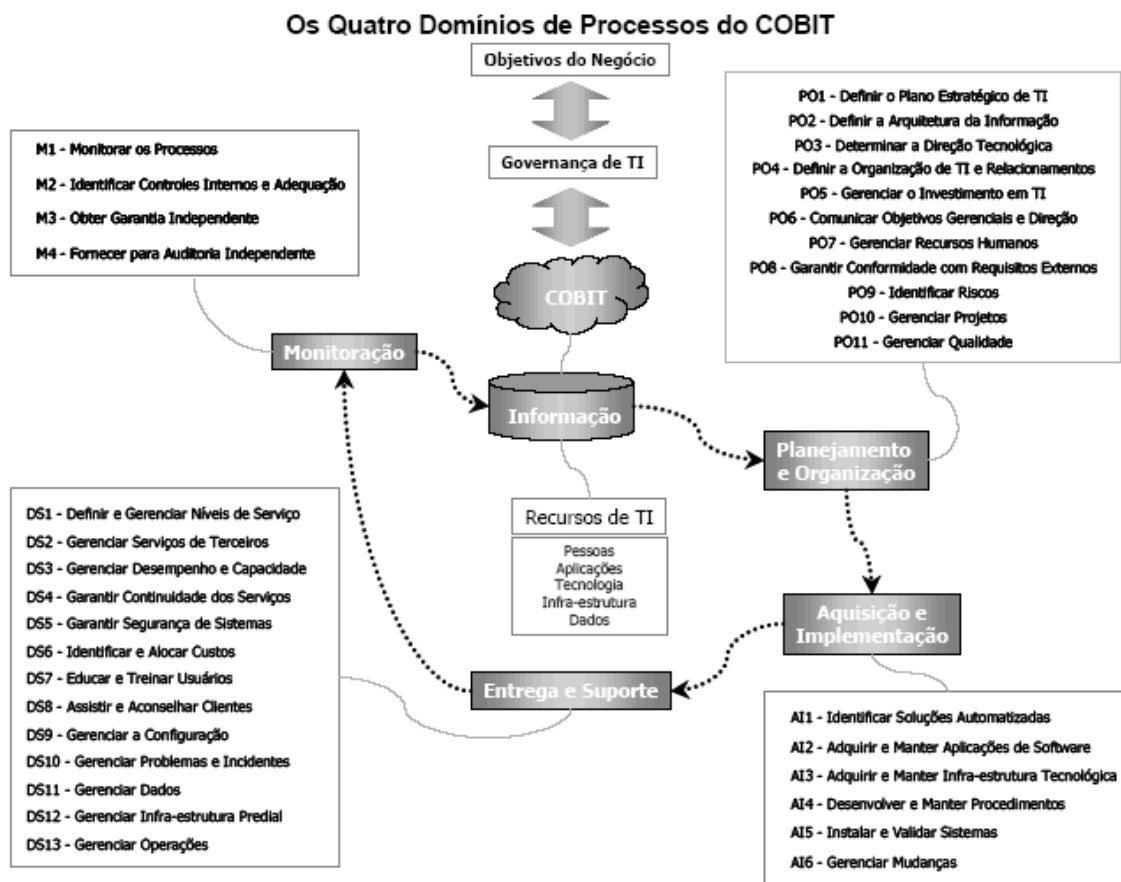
Os Quatro Domínios de Processos do COBIT

Objetivos do Negócio

Governança de TI

COBIT

M1 - Monitorar os Processos
M2 - Identificar Controles Internos e Adequação
M3 - Obter Garantia Independente
M4 - Fornecer para Auditoria Independente

PO1 - Definir o Plano Estratégico de TI
PO2 - Definir a Arquitetura da Informação
PO3 - Determinar a Direção Tecnológica
PO4 - Definir a Organização de TI e Relacionamentos
PO5 - Gerenciar o Investimento em TI
PO6 - Comunicar Objetivos Gerenciais e Direção
PO7 - Gerenciar Recursos Humanos
PO8 - Garantir Conformidade com Requisitos Externos
PO9 - Identificar Riscos
PO10 - Gerenciar Projetos
PO11 - Gerenciar Qualidade

Monitoração

Informação

Planejamento e Organização

Recursos de TI

Pessoas
Aplicações
Tecnologia
Infra-estrutura
Dados

DS1 - Definir e Gerenciar Níveis de Serviço
DS2 - Gerenciar Serviços de Terceiros
DS3 - Gerenciar Desempenho e Capacidade
DS4 - Garantir Continuidade dos Serviços
DS5 - Garantir Segurança de Sistemas
DS6 - Identificar e Alocar Custos
DS7 - Educar e Treinar Usuários
DS8 - Assistir e Aconselhar Clientes
DS9 - Gerenciar a Configuração
DS10 - Gerenciar Problemas e Incidentes
DS11 - Gerenciar Dados
DS12 - Gerenciar Infra-estrutura Predial
DS13 - Gerenciar Operações

Aquisição e Implementação

Entrega e Suporte

AI1 - Identificar Soluções Automatizadas
AI2 - Adquirir e Manter Aplicações de Software
AI3 - Adquirir e Manter Infra-estrutura Tecnológica
AI4 - Desenvolver e Manter Procedimentos
AI5 - Instalar e Validar Sistemas
AI6 - Gerenciar Mudanças